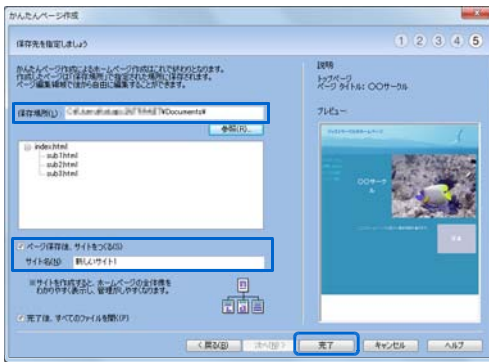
かんたんページ作成

保存先を指定しましょう

① ② ③ ④ ⑤

かんたんページ作成によるホームページ作成はこれで終わりとなります。
作成したページは「保存場所」で指定された場所に保存されます。
ページ編集領域で後から自由に編集することができます。

保存場所(L) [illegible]¥Documents¥

参照(R)...

index.html
sub1.html
sub2.html
sub3.html

ページ保存後、サイトをつくる(S)

サイト名(N) 新しいサイト1

※サイトを作成すると、ホームページの全体像をわかりやすく表示し、管理がしやすくなります。

完了後、すべてのファイルを開く(F)

説明
トップページ
ページ タイトル：○○サークル

プレビュー

○○サークル

< 戻る(B)　次へ(N) >　完了　キャンセル　ヘルプ